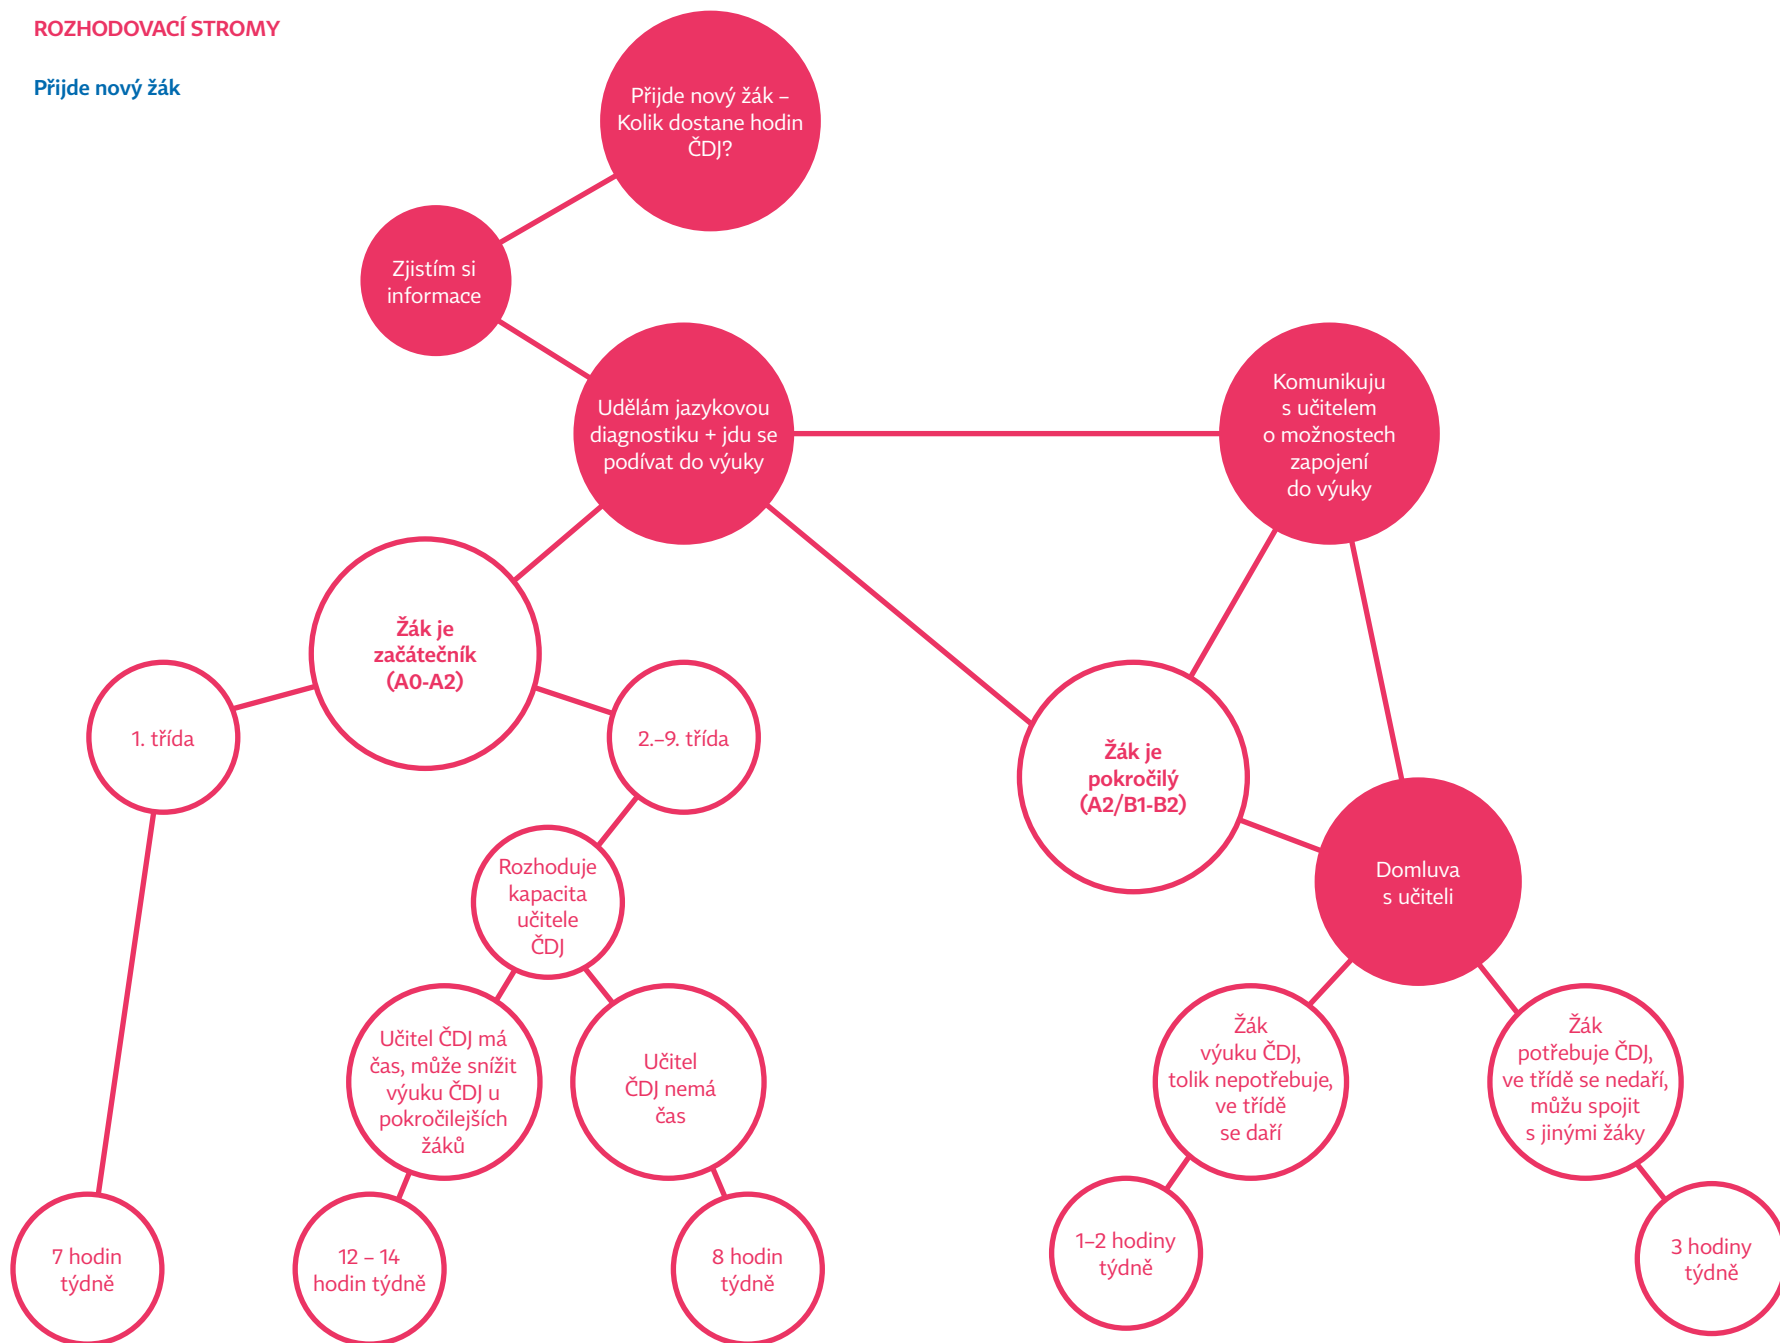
ROZHODOVACÍ STROMY

Přijde nový žák

Přijde nový žák – Kolik dostane hodin ČDJ?

Zjistím si informace

Udělám jazykovou diagnostiku + jdu se podívat do výuky

Komunikuju s učitelem o možnostech zapojení do výuky

Žák je začátečník (A0-A2)

1. třída

2.–9. třída

Žák je pokročilý (A2/B1-B2)

Domluva s učiteli

Rozhoduje kapacita učitele ČDJ

Učitel ČDJ má čas, může snížit výuku ČDJ u pokročilejších žáků

Učitel ČDJ nemá čas

Žák výuku ČDJ, tolik nepotřebuje, ve třídě se daří

Žák potřebuje ČDJ, ve třídě se nedaří, můžu spojit s jinými žáky

7 hodin týdně

12 – 14 hodin týdně

8 hodin týdně

1–2 hodiny týdně

3 hodiny týdně